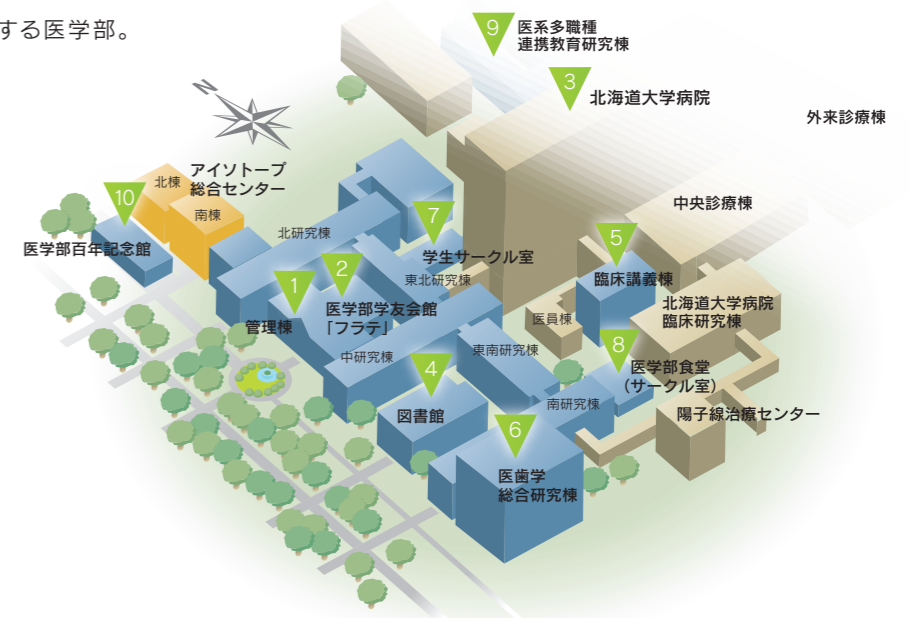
する医学部。

9 医系多職種 連携教育研究棟

3 北海道大学病院

外来診療棟

N

アイソトープ 総合センター

北棟

南棟

10

医学部百年記念館

北研究棟

7 学生サークル室

中央診療棟

5 臨床講義棟

東北研究棟

1 管理棟

2 医学部学友会館 「フラテ」

医員棟

北海道大学病院 臨床研究棟

中研究棟

東南研究棟

8 医学部食堂 (サークル室)

4 図書館

南研究棟

陽子線治療センター

6 医歯学 総合研究棟